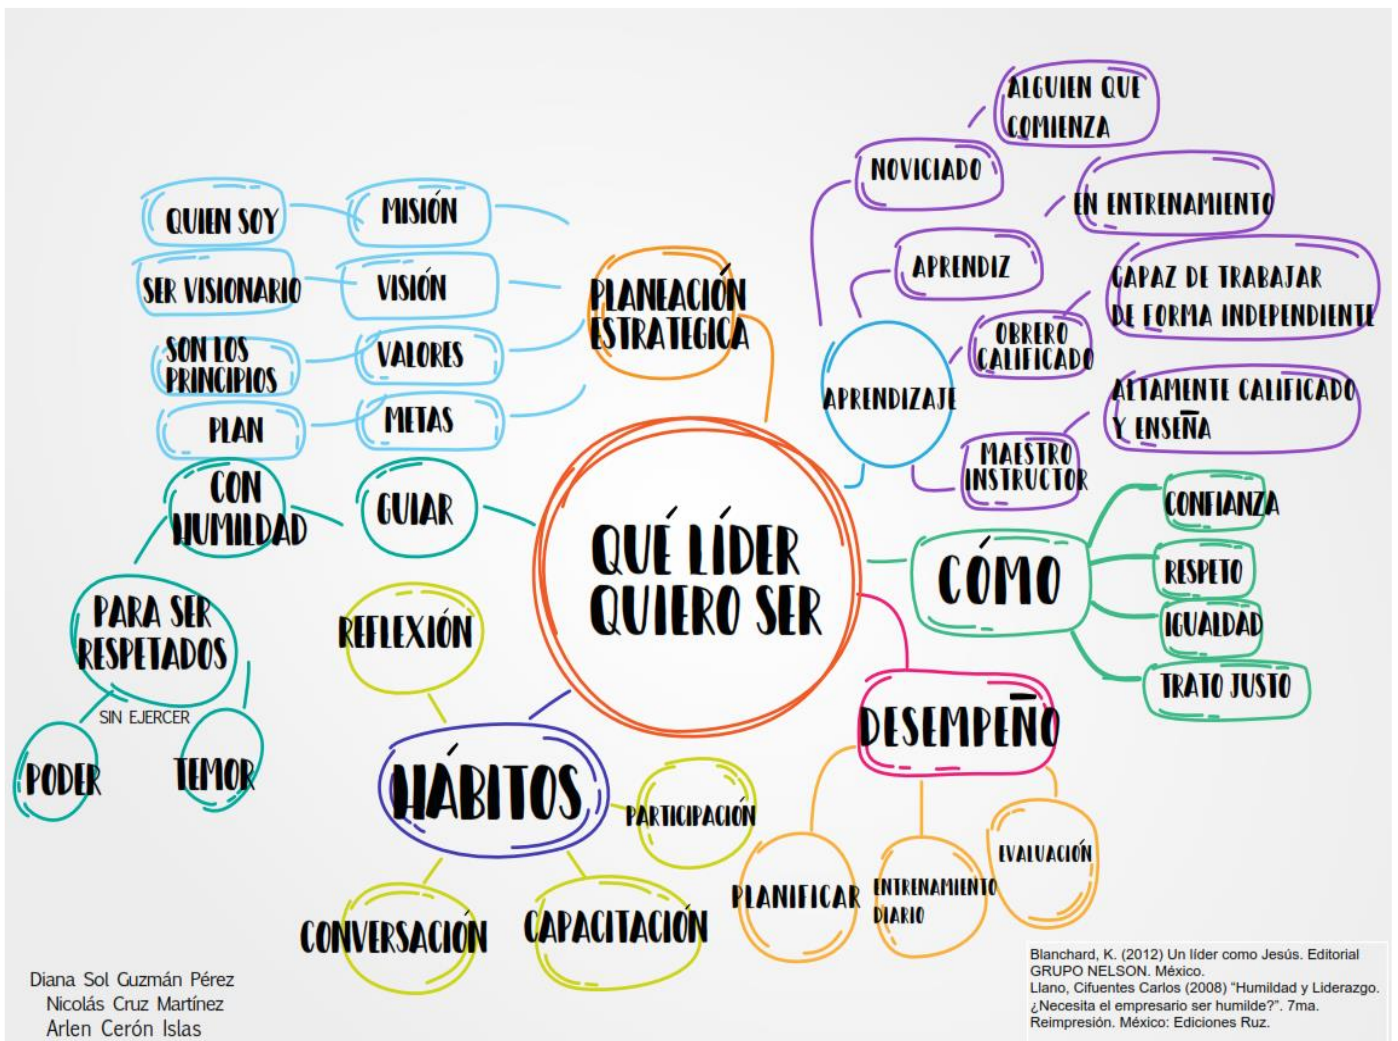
QUÉ LÍDER QUIERO SER

PLANEACIÓN ESTRATEGICA

MISIÓN

QUIEN SOY

VISIÓN

SER VISIONARIO

VALORES

SON LOS PRINCIPIOS

METAS

PLAN

GUIAR

CON HUMILDAD

PARA SER RESPETADOS

SIN EJERCER

PODER

TEMOR

REFLEXIÓN

HÁBITOS

PARTICIPACIÓN

CONVERSACIÓN

CAPACITACIÓN

DESEMPEÑO

PLANIFICAR

ENTRENAMIENTO DIARIO

EVALUACIÓN

CÓMO

CONFIANZA

RESPETO

IGUALDAD

TRATO JUSTO

APRENDIZAJE

NOVICIADO

ALGUIEN QUE COMIENZA

APRENDIZ

EN ENTRENAMIENTO

OBRERO CALIFICADO

CAPAZ DE TRABAJAR DE FORMA INDEPENDIENTE

MAESTRO INSTRUCTOR

ALTAMENTE CALIFICADO Y ENSEÑA

Diana Sol Guzmán Pérez
Nicolás Cruz Martínez
Arlen Cerón Islas

Blanchard, K. (2012) Un líder como Jesús. Editorial GRUPO NELSON. México.
Llano, Cifuentes Carlos (2008) "Humildad y Liderazgo. ¿Necesita el empresario ser humilde?". 7ma. Reimpresión. México: Ediciones Ruz.